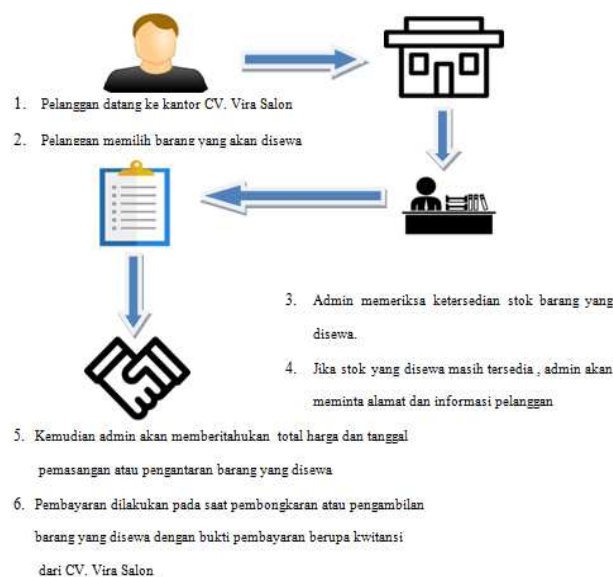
1. Pelanggan datang ke kantor CV. Vira Salon

2. Pelanggan memilih barang yang akan disewa

3. Admin memeriksa ketersedian stok barang yang disewa.

4. Jika stok yang disewa masih tersedia , admin akan meminta alamat dan informasi pelanggan

5. Kemudian admin akan memberitahukan total harga dan tanggal pemasangan atau pengantaran barang yang disewa

6. Pembayaran dilakukan pada saat pembongkaran atau pengambilan barang yang disewa dengan bukti pembayaran berupa kwitansi dari CV. Vira Salon